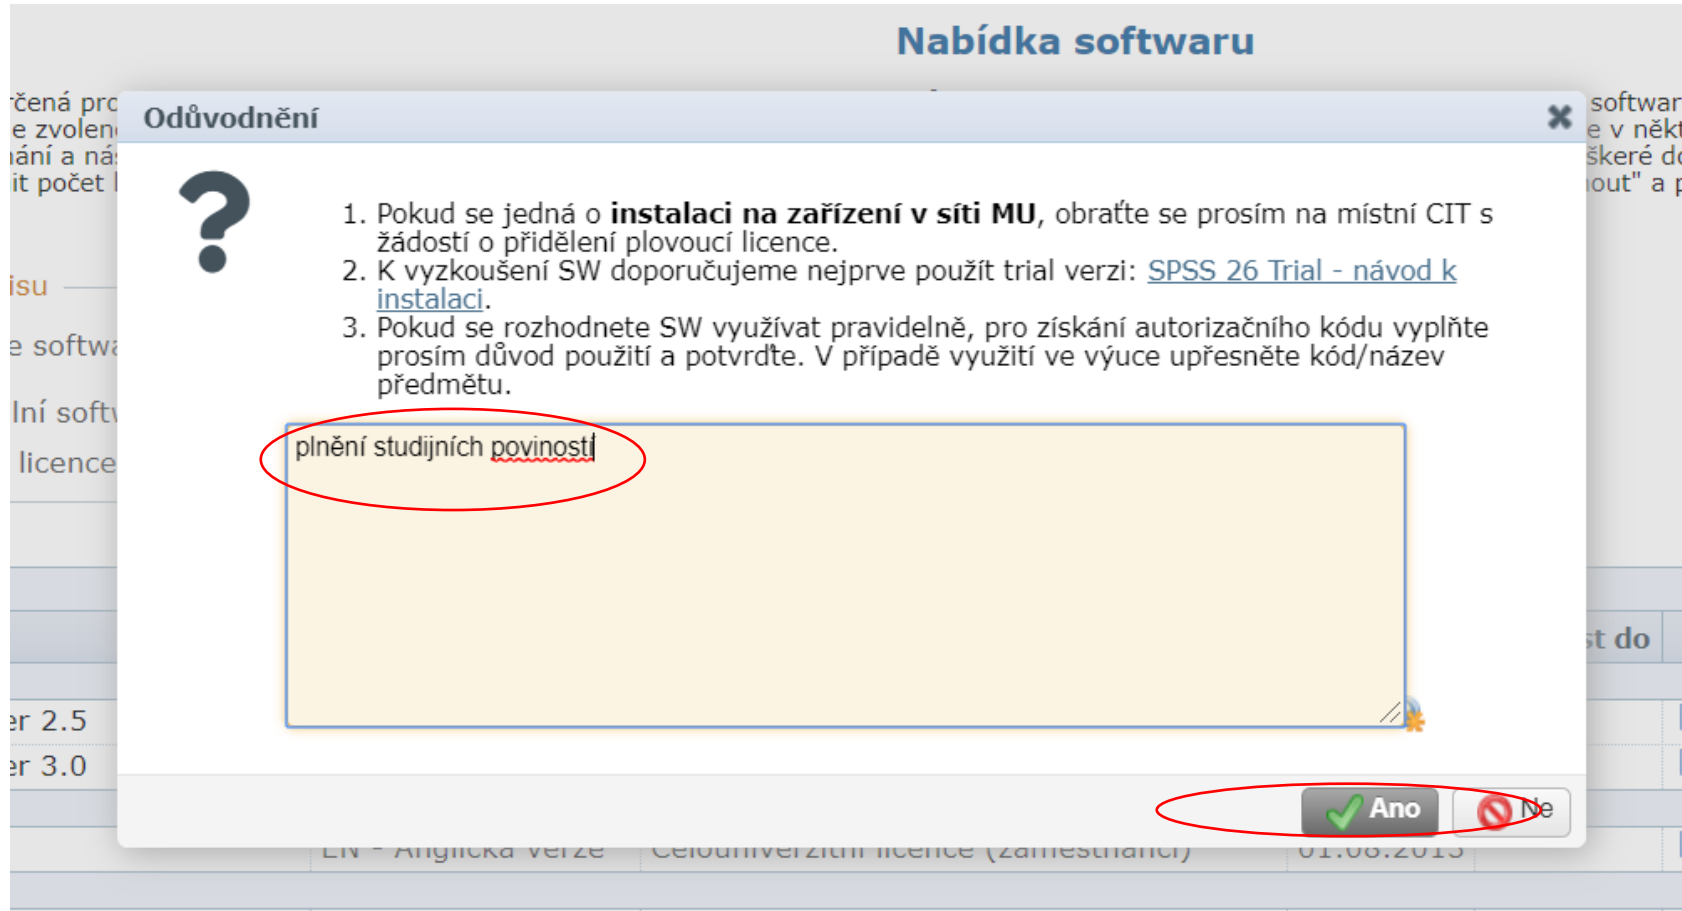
Nabídka softwaru

Odůvodnění

1. Pokud se jedná o **instalaci na zařízení v síti MU**, obraťte se prosím na místní CIT s žádostí o přidělení plovoucí licence.
2. K vyzkoušení SW doporučujeme nejprve použít trial verzi: SPSS 26 Trial - návod k instalaci.
3. Pokud se rozhodnete SW využívat pravidelně, pro získání autorizačního kódu vyplňte prosím důvod použití a potvrďte. V případě využití ve výuce upřesněte kód/název předmětu.

plnění studijních povinností

Ano Ne